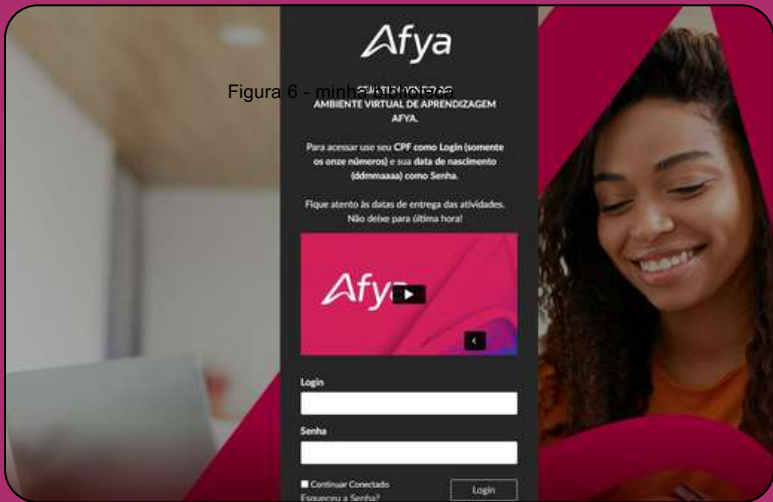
Afya

Figura 6 - minha biblioteca

AMBIENTE VIRTUAL DE APRENDIZAGEM AFYA.

Para acessar use seu CPF como Login (somente os onze números) e sua data de nascimento (ddmmaaaa) como Senha.

Fique atento às datas de entrega das atividades. Não deixe para última hora!

Afya

Login

Senha

Continuar Conectado

Esqueceu a Senha?

Login